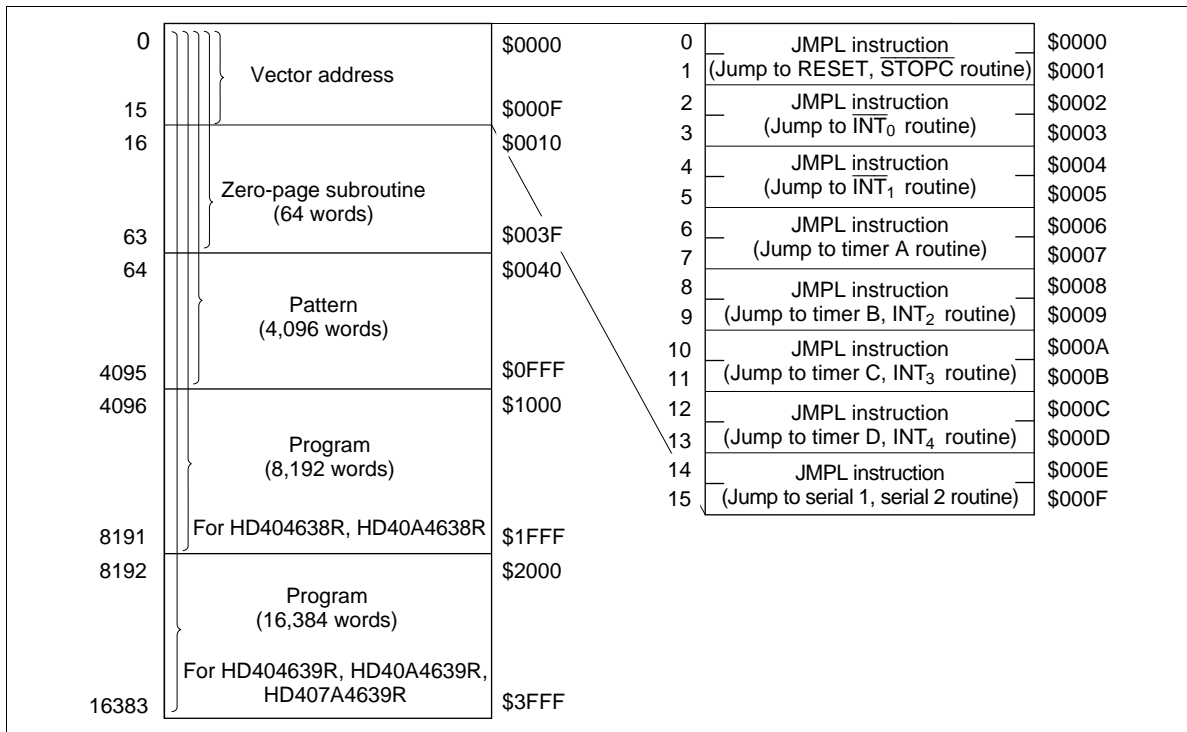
0
15
16
63
64
4095
4096
8191
8192
16383

Vector address

Zero-page subroutine (64 words)

Pattern (4,096 words)

Program (8,192 words)

For HD404638R, HD40A4638R

Program (16,384 words)

For HD404639R, HD40A4639R, HD407A4639R

\$0000
\$000F
\$0010
\$003F
\$0040
\$0FFF
\$1000
\$1FFF
\$2000
\$3FFF

| | | |
|---|---|---|
| 0 | JMPL instruction | \$0000 |
| 1 | (Jump to RESET, $\overline{STOPC}$ routine) | \$0001 |
| 2 | JMPL instruction | \$0002 |
| 3 | (Jump to $\overline{INT_0}$ routine) | \$0003 |
| 4 | JMPL instruction | \$0004 |
| 5 | (Jump to $\overline{INT_1}$ routine) | \$0005 |
| 6 | JMPL instruction | \$0006 |
| 7 | (Jump to timer A routine) | \$0007 |
| 8 | JMPL instruction | \$0008 |
| 9 | (Jump to timer B, $INT_2$ routine) | \$0009 |
| 10 | JMPL instruction | \$000A |
| 11 | (Jump to timer C, $INT_3$ routine) | \$000B |
| 12 | JMPL instruction | \$000C |
| 13 | (Jump to timer D, $INT_4$ routine) | \$000D |
| 14 | JMPL instruction | \$000E |
| 15 | (Jump to serial 1, serial 2 routine) | \$000F |